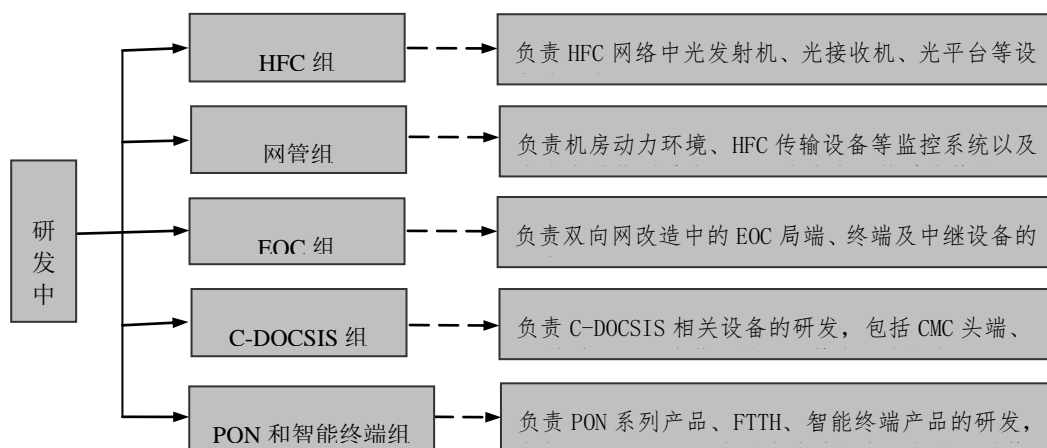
研发中

HFC 组

负责 HFC 网络中光发射机、光接收机、光平台等设 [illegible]

网管组

负责机房动力环境、HFC 传输设备等监控系统以及 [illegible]

EOC 组

负责双向网改造中的 EOC 局端、终端及中继设备的 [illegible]

C-DOCSIS 组

负责 C-DOCSIS 相关设备的研发，包括 CMC 头端、 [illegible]

PON 和智能终端组

负责 PON 系列产品、FTTH、智能终端产品的研发， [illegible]